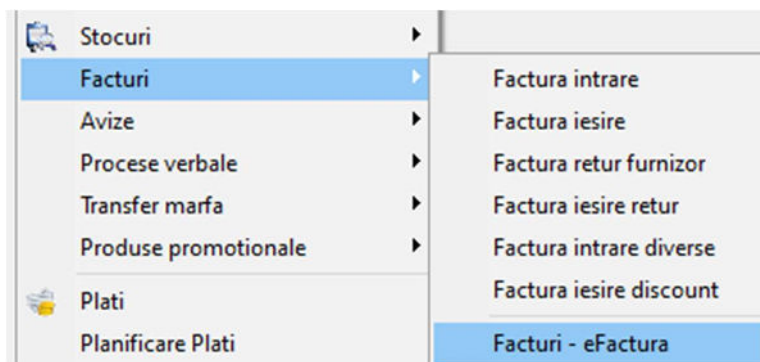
Stocuri
Facturi
Avize
Procese verbale
Transfer marfa
Produse promotionale
Plati
Planificare Plati

Factura intrare
Factura iesire
Factura retur furnizor
Factura iesire retur
Factura intrare diverse
Factura iesire discount
Facturi - eFactura